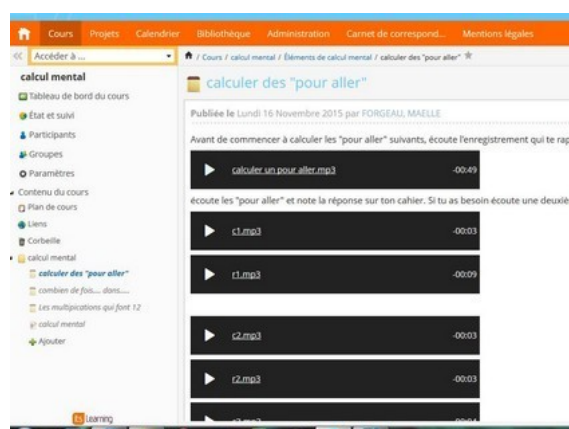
Cours Projets Calendrier Bibliothèque Administration Carnet de correspond... Mentions légales

« Accéder à ...

/ Cours / calcul mental / Éléments de calcul mental / calculer des "pour aller"

calcul mental

Tableau de bord du cours
État et suivi
Participants
Groupes
Paramètres
Contenu du cours
Plan de cours
Liens
Corbeille
calcul mental
calculer des "pour aller"
combien de fois.... dans....
Les multipications qui font 12
calcul mental
Ajouter

calculer des "pour aller"

Publiée le Lundi 16 Novembre 2015 par FORGEAU, MAELLE

Avant de commencer à calculer les "pour aller" suivants, écoute l'enregistrement qui te rap

calculer un pour aller.mp3 -00:49

écoute les "pour aller" et note la réponse sur ton cahier. Si tu as besoin écoute une deuxiè

c1.mp3 -00:03

r1.mp3 -00:09

c2.mp3 -00:03

r2.mp3 -00:03

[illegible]

Learning